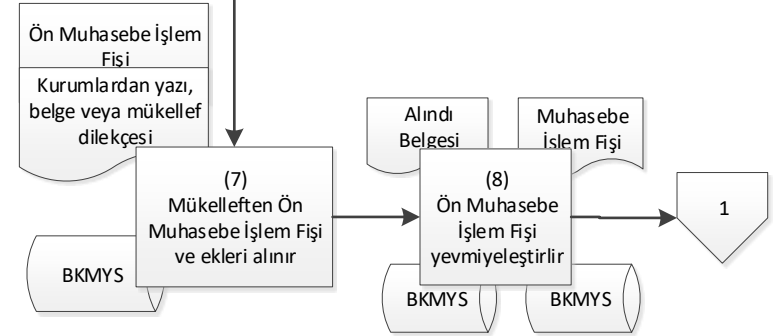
Ön Muhasebe İşlem Fişi

Kurumlardan yazı, belge veya mükellef dilekçesi

(7)
Mükelleften Ön Muhasebe İşlem Fişi ve ekleri alınır

BKMYS

Alındı Belgesi

Muhasebe İşlem Fişi

(8)
Ön Muhasebe İşlem Fişi yevmiyeleştirlir

BKMYS

BKMYS

1